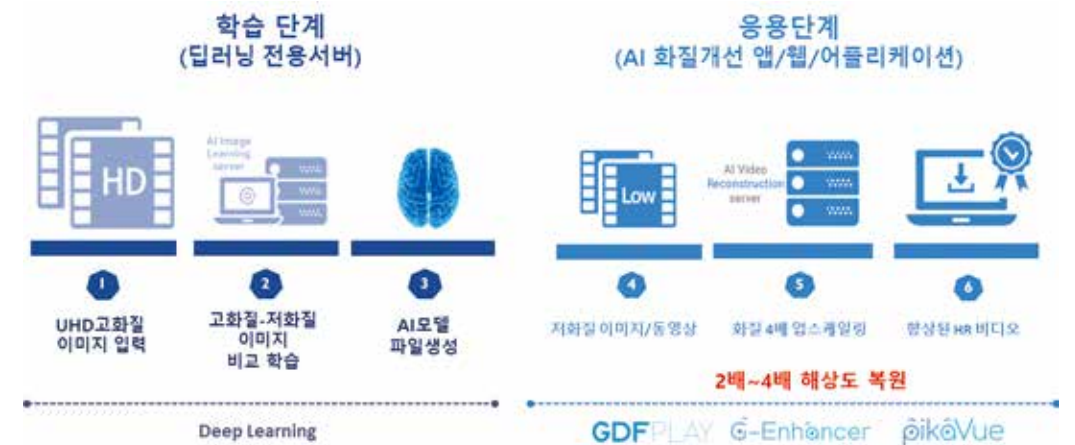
학습 단계
(딥러닝 전용서버)

HD

AI Image Learning server

1
UHD고화질
이미지 입력

2
고화질-저화질
이미지
비교 학습

3
AI모델
파일생성

Deep Learning

응용단계
(AI 화질개선 앱/웹/어플리케이션)

Low

AI Video Reconstruction server

4
저화질 이미지/동영상

5
화질 4배 업스케일링

6
향상된 HR 비디오

2배~4배 해상도 복원

GDFPLAY G-Enhancer pikaVue